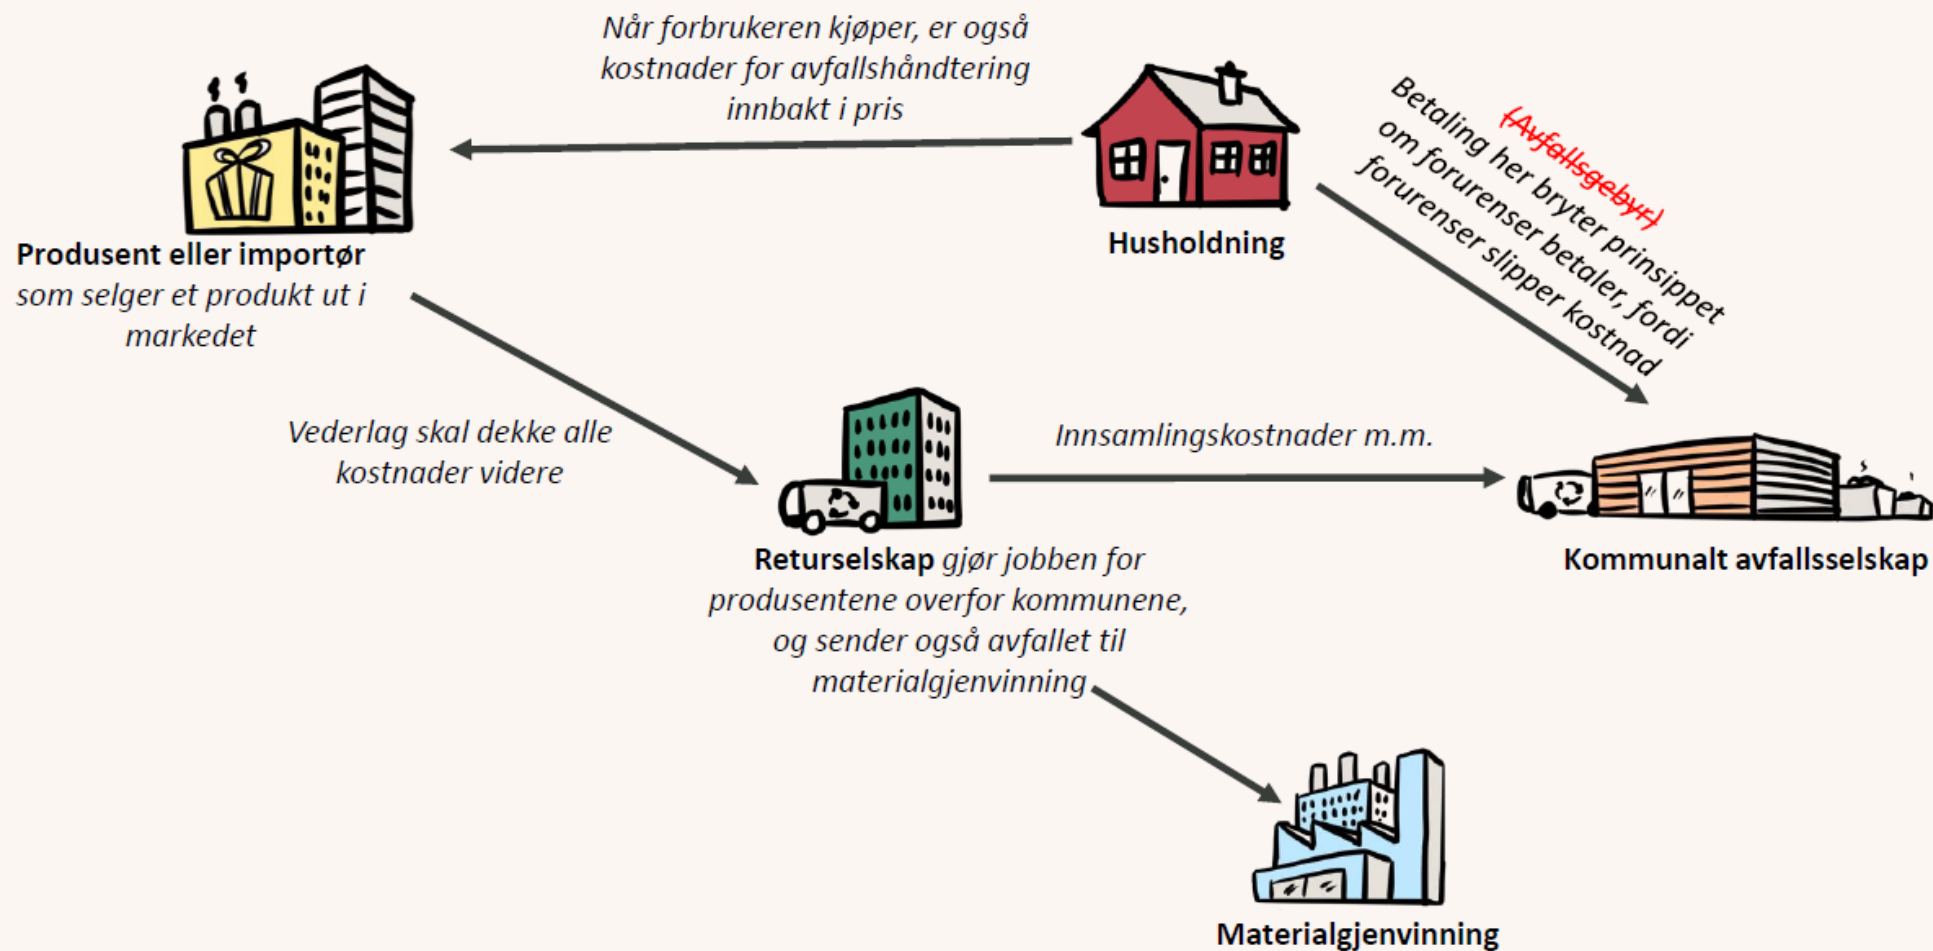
Når forbrukeren kjøper, er også kostnader for avfallshåndtering innbakt i pris

Produsent eller importør som selger et produkt ut i markedet

Husholdning

(Avfallsgebyr)

Betaling her bryter prinsippet om forurenser betaler, fordi forurenser slipper kostnad

Vederlag skal dekke alle kostnader videre

Innsamlingskostnader m.m.

Returselskap gjør jobben for produsentene overfor kommunene, og sender også avfallet til materialgjenvinning

Kommunalt avfallsselskap

Materialgjenvinning